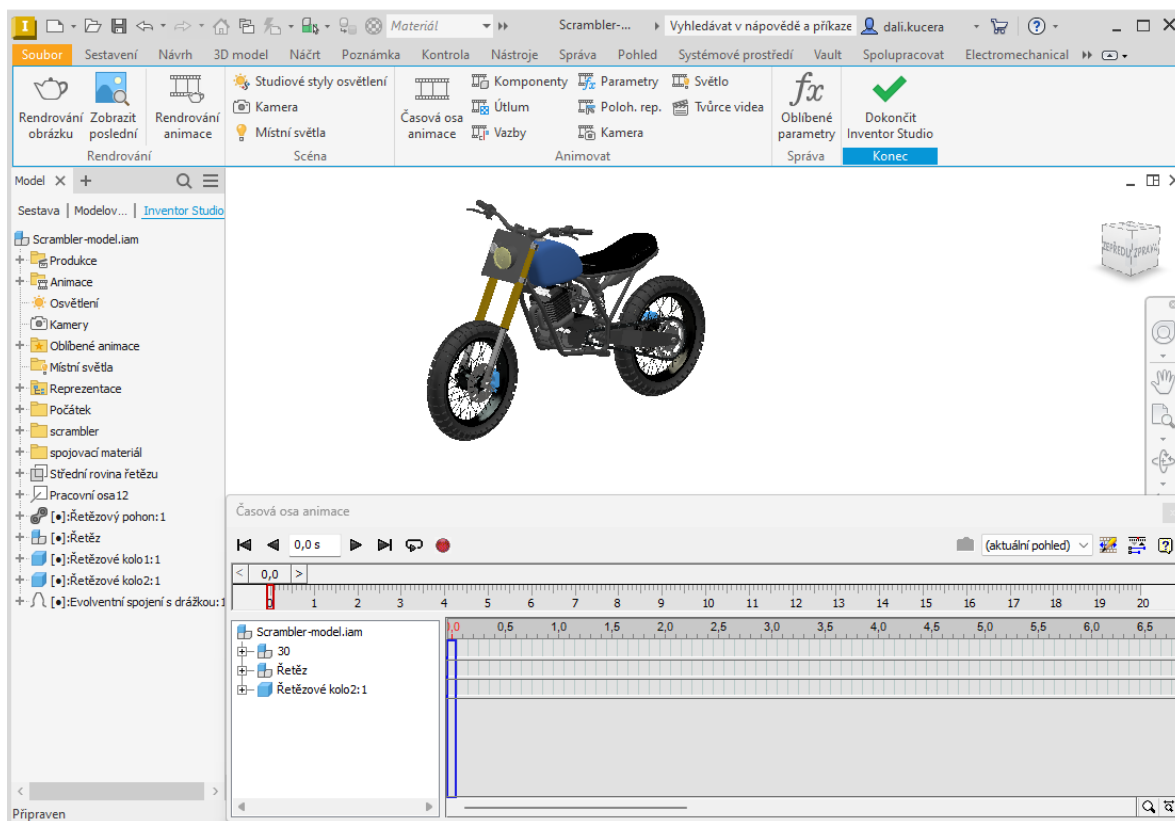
Materiál
Scrambler-...
Vyhledávat v nápovědě a příkaze
dali.kucera

Soubor Sestavení Návrh 3D model Náčrt Poznámka Kontrola Nástroje Správa Pohled Systémové prostředí Vault Spolupracovat Electromechanical

Rendrování obrázku
Zobrazit poslední
Rendrování animace
Rendrování

Studiové styly osvětlení
Kamera
Místní světla
Scéna

Časová osa animace
Komponenty
Útlum
Vazby
Parametry
Poloh. rep.
Kamera
Světlo
Tvůrce videa
Animovat

Oblíbené parametry
Správa

Dokončit Inventor Studio
Konec

Model
Sestava | Modelov... | Inventor Studio

Scrambler-model.iam
Produkce
Animace
Osvětlení
Kamery
Oblíbené animace
Místní světla
Reprezentace
Počátek
scrambler
spojovací materiál
Střední rovina řetězu
Pracovní osa12
[•]:Řetězový pohon:1
[•]:Řetěz
[•]:Řetězové kolo1:1
[•]:Řetězové kolo2:1
[•]:Evolventní spojení s drážkou:1

ZEPŘEDU ZPRAVA

Časová osa animace
0,0 s
(aktuální pohled)
0,0
0 1 2 3 4 5 6 7 8 9 10 11 12 13 14 15 16 17 18 19 20

Scrambler-model.iam
30
Řetěz
Řetězové kolo2:1
0 0,5 1,0 1,5 2,0 2,5 3,0 3,5 4,0 4,5 5,0 5,5 6,0 6,5

Připraven